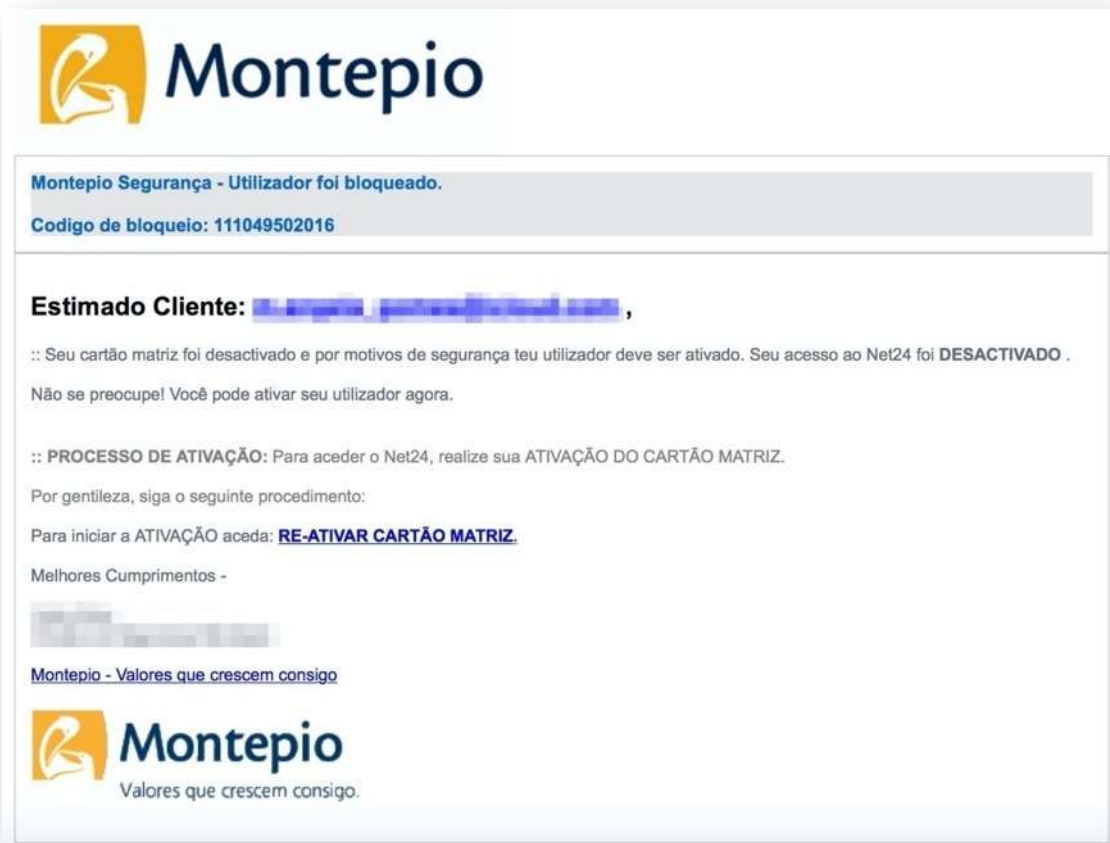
Montepio

Montepio Segurança - Utilizador foi bloqueado.

Codigo de bloqueio: 111049502016

Estimado Cliente: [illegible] ,

:: Seu cartão matriz foi desactivado e por motivos de segurança teu utilizador deve ser ativado. Seu acesso ao Net24 foi **DESACTIVADO** .

Não se preocupe! Você pode ativar seu utilizador agora.

:: **PROCESSO DE ATIVAÇÃO:** Para aceder o Net24, realize sua ATIVAÇÃO DO CARTÃO MATRIZ.

Por gentileza, siga o seguinte procedimento:

Para iniciar a ATIVAÇÃO aceda: **RE-ATIVAR CARTÃO MATRIZ**.

Melhores Cumprimentos -

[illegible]

Montepio - Valores que crescem consigo

Montepio
Valores que crescem consigo.